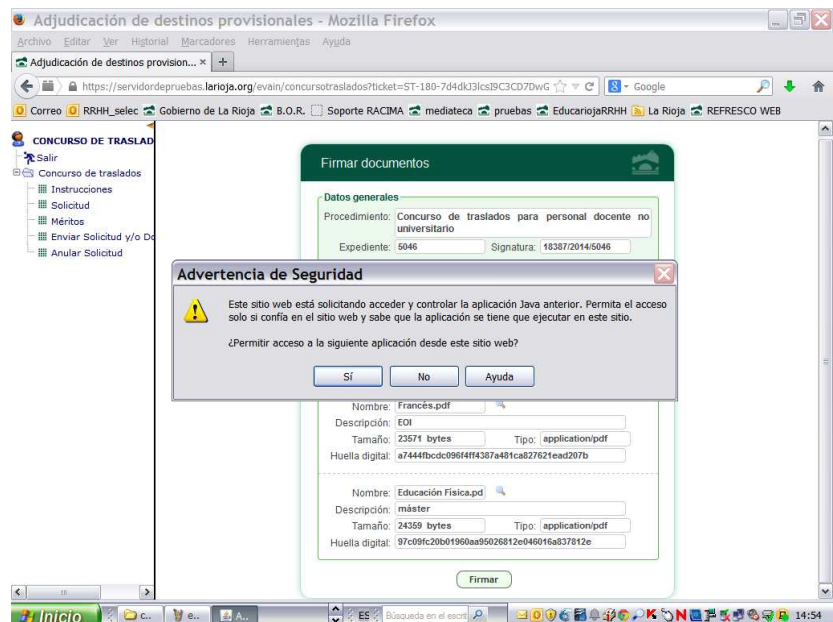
Adjudicación de destinos provisionales - Mozilla Firefox

Archivo Editar Ver Historial Marcadores Herramientas Ayuda

Adjudicación de destinos provision... × +

https://servidordepruebas.larioja.org/evain/concursotraslados?ticket=ST-180-7d4dkJ3lcsI9C3CD7DwG

Google

Correo RRHH_selec Gobierno de La Rioja B.O.R. Soporte RACIMA mediateca pruebas EducariojaRRHH La Rioja REFRESCO WEB

CONCURSO DE TRASLAD

Salir

Concurso de traslados

Instrucciones

Solicitud

Méritos

Enviar Solicitud y/o Do

Anular Solicitud

Firmar documentos

Datos generales

Procedimiento: Concurso de traslados para personal docente no universitario

Expediente: 5046 Signatura: 18387/2014/5046

Advertencia de Seguridad

Este sitio web está solicitando acceder y controlar la aplicación Java anterior. Permita el acceso solo si confía en el sitio web y sabe que la aplicación se tiene que ejecutar en este sitio.

¿Permitir acceso a la siguiente aplicación desde este sitio web?

Sí No Ayuda

Nombre: Francés.pdf

Descripción: EOI

Tamaño: 23571 bytes Tipo: application/pdf

Huella digital: a7444fbcdc096f4ff4387a481ca827621ead207b

Nombre: Educación Física.pd

Descripción: máster

Tamaño: 24359 bytes Tipo: application/pdf

Huella digital: 97c09fc20b01960aa95026812e046016a837812e

Firmar

Inicio C... e... A... ES Búsqueda en el escrit 14:54